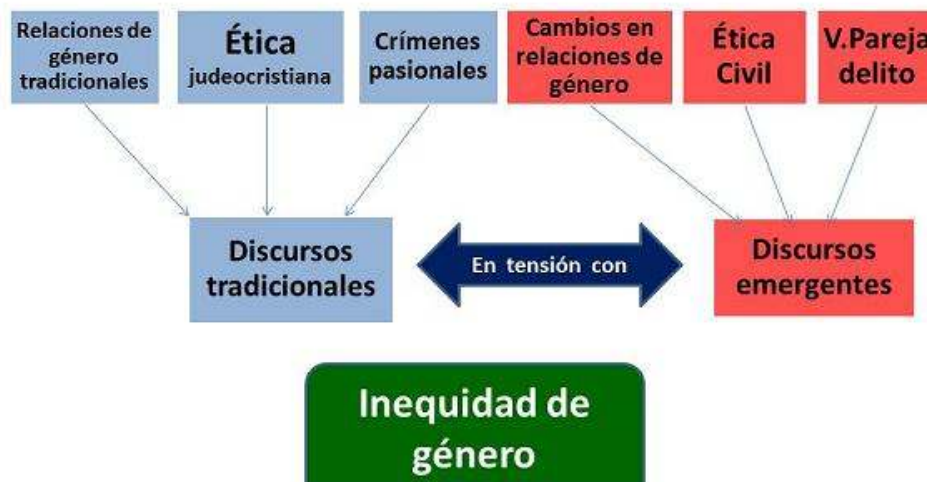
Relaciones de género tradicionales

Ética judeocristiana

Crímenes pasionales

Cambios en relaciones de género

Ética Civil

V.Pareja delito

Discursos tradicionales

En tensión con

Discursos emergentes

Inequidad de género